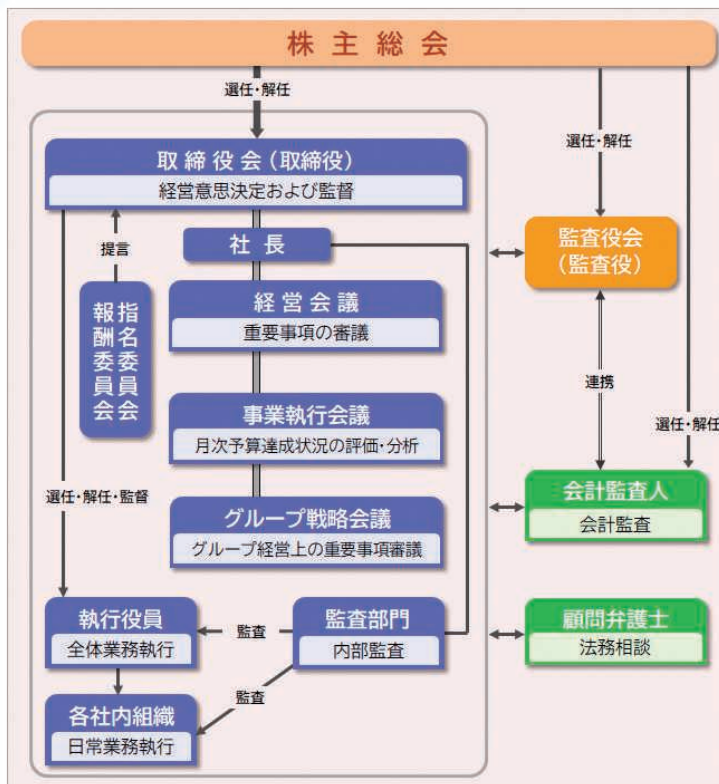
株主総会

選任・解任

選任・解任

取締役会（取締役）
経営意思決定および監督

提言

社長

監査役会
（監査役）

指名委員会

報酬委員会

経営会議
重要事項の審議

連携

選任・解任

事業執行会議
月次予算達成状況の評価・分析

選任・解任・監督

会計監査人
会計監査

グループ戦略会議
グループ経営上の重要事項審議

執行役員
全体業務執行

監査

監査部門
内部監査

顧問弁護士
法務相談

監査

各社内組織
日常業務執行